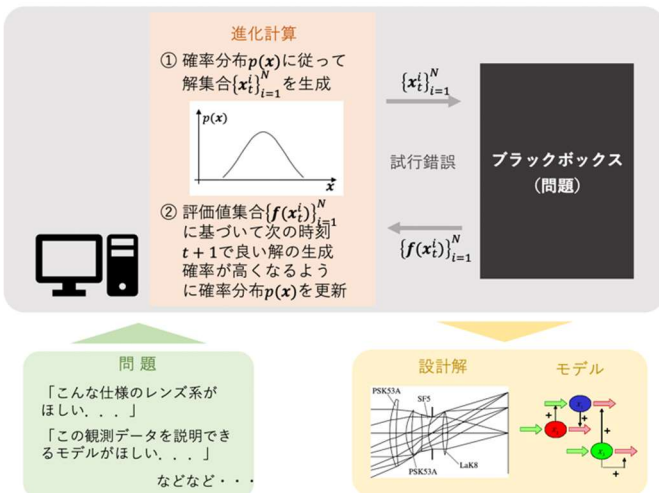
進化計算

① 確率分布$p(\boldsymbol{x})$に従って解集合$\{\boldsymbol{x}_t^i\}_{i=1}^N$を生成

$p(\boldsymbol{x})$

$\boldsymbol{x}$

② 評価値集合$\{f(\boldsymbol{x}_t^i)\}_{i=1}^N$に基づいて次の時刻$t+1$で良い解の生成確率が高くなるように確率分布$p(\boldsymbol{x})$を更新

$\{\boldsymbol{x}_t^i\}_{i=1}^N$

試行錯誤

$\{f(\boldsymbol{x}_t^i)\}_{i=1}^N$

ブラックボックス
（問題）

問 題

「こんな仕様のレンズ系がほしい．．．」

「この観測データを説明できるモデルがほしい．．．」

などなど・・・

設計解

モデル

PSK53A

SF5

PSK53A

LaK8